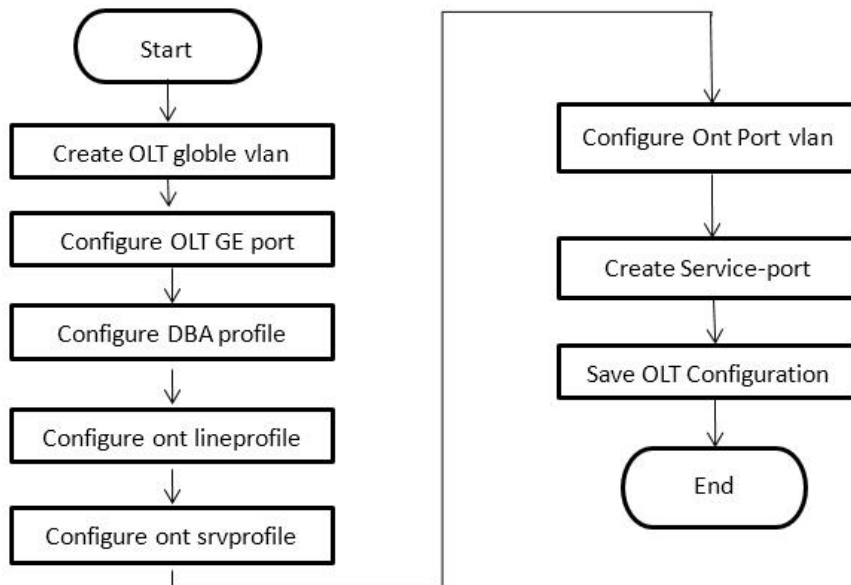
Start

Create OLT globle vlan

Configure OLT GE port

Configure DBA profile

Configure ont lineprofile

Configure ont srvprofile

Configure Ont Port vlan

Create Service-port

Save OLT Configuration

End